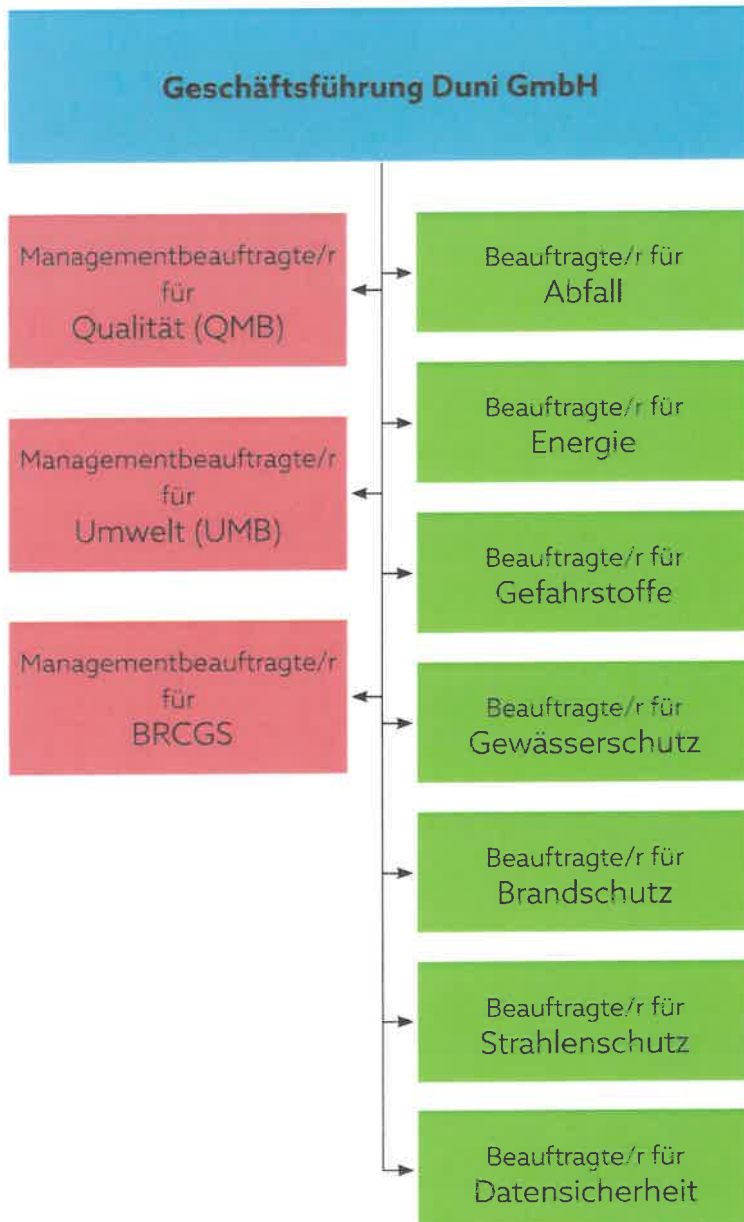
Geschäftsführung Duni GmbH

Managementbeauftragte/r für Qualität (QMB)

Managementbeauftragte/r für Umwelt (UMB)

Managementbeauftragte/r für BRCGS

Beauftragte/r für Abfall

Beauftragte/r für Energie

Beauftragte/r für Gefahrstoffe

Beauftragte/r für Gewässerschutz

Beauftragte/r für Brandschutz

Beauftragte/r für Strahlenschutz

Beauftragte/r für Datensicherheit